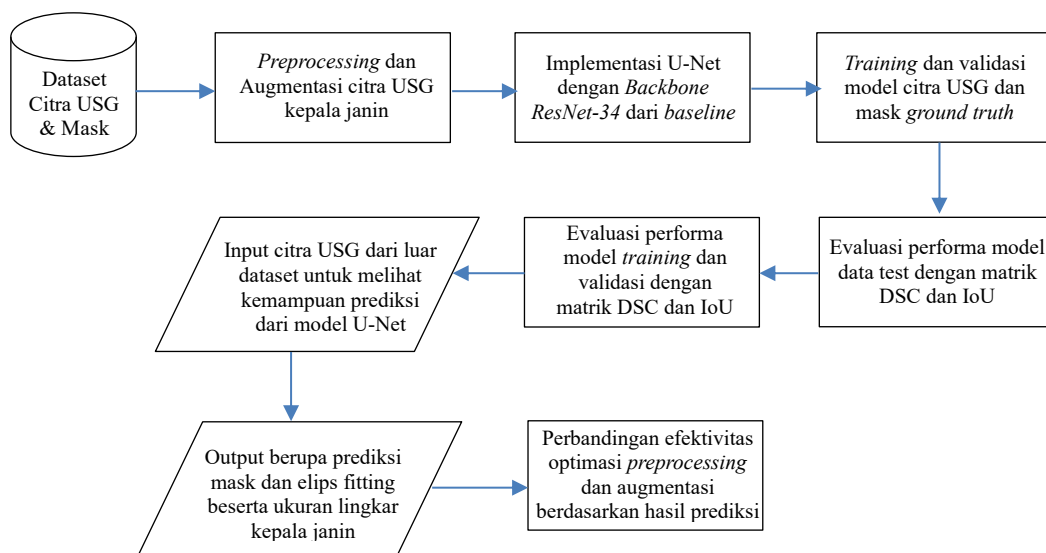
Dataset Citra USG & Mask

*Preprocessing* dan Augmentasi citra USG kepala janin

Implementasi U-Net dengan *Backbone ResNet-34* dari *baseline*

*Training* dan validasi model citra USG dan mask *ground truth*

Evaluasi performa model data test dengan matrik DSC dan IoU

Evaluasi performa model *training* dan validasi dengan matrik DSC dan IoU

Input citra USG dari luar dataset untuk melihat kemampuan prediksi dari model U-Net

Output berupa prediksi mask dan elips fitting beserta ukuran lingkar kepala janin

Perbandingan efektivitas optimasi *preprocessing* dan augmentasi berdasarkan hasil prediksi